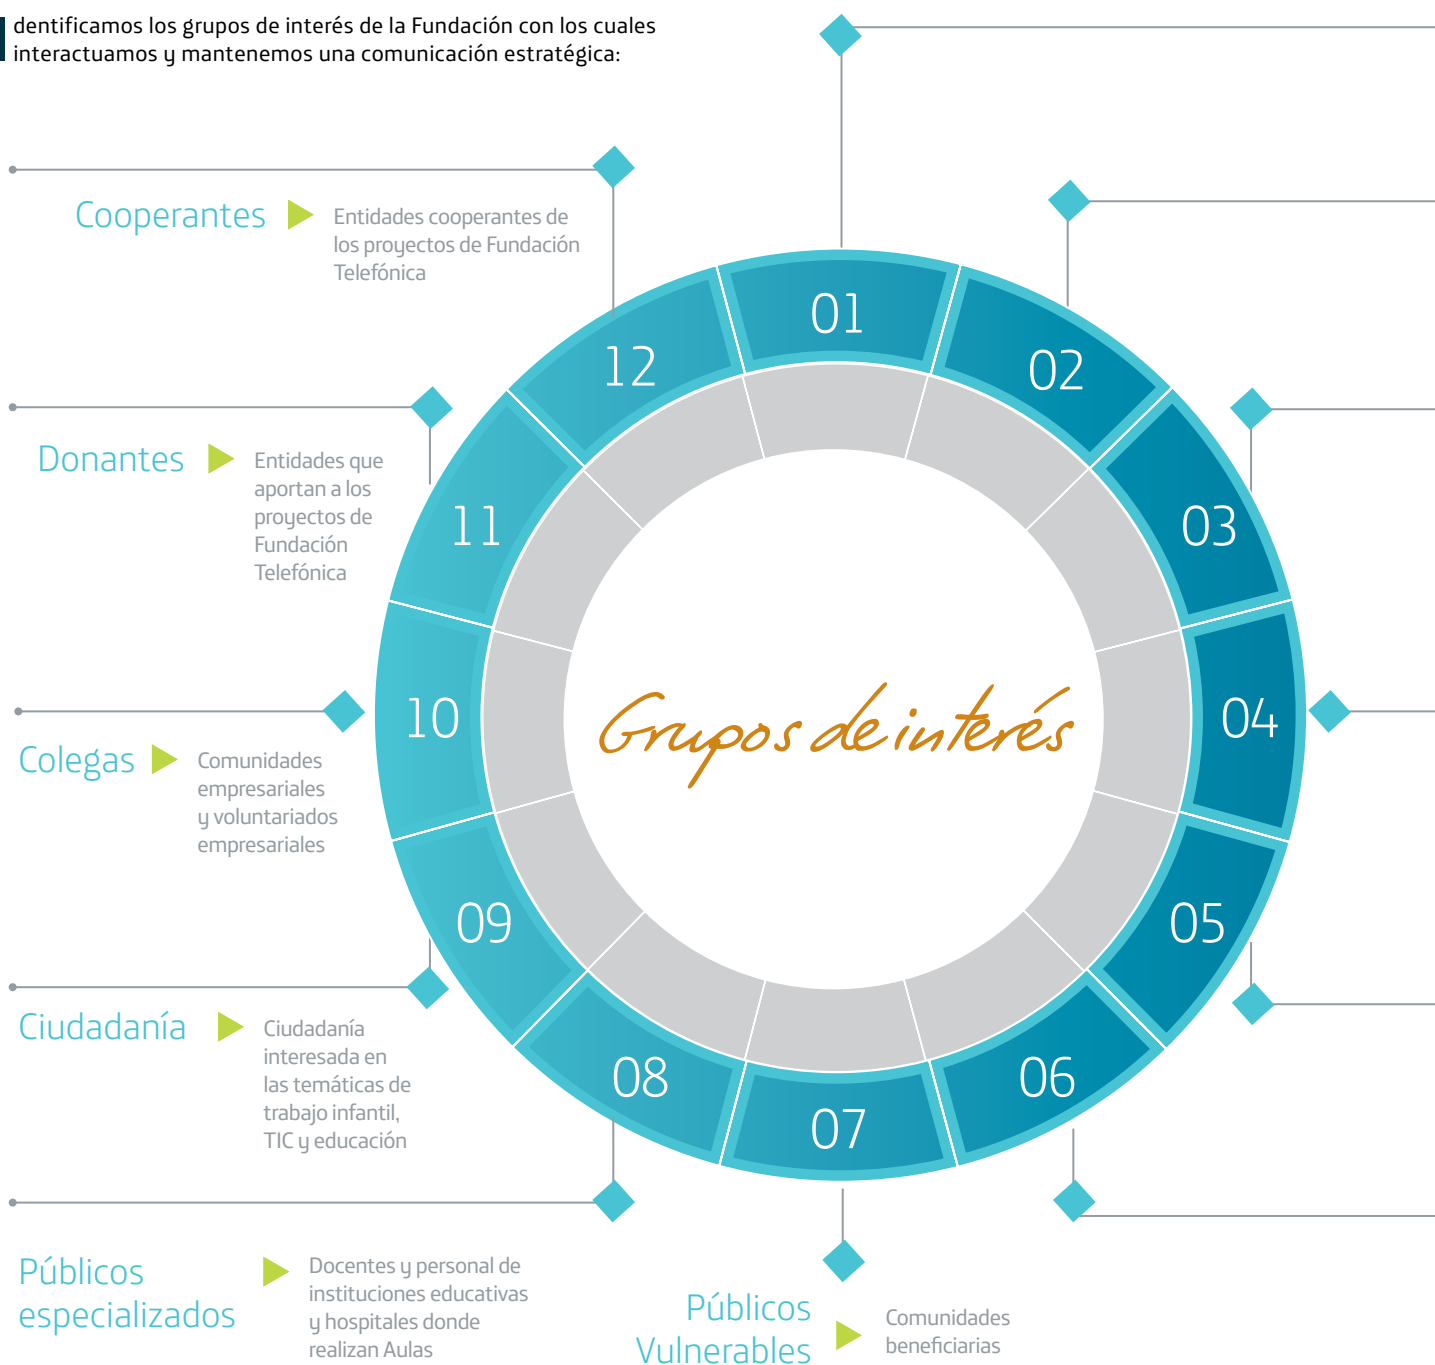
dentificamos los grupos de interés de la Fundación con los cuales interactuamos y mantenemos una comunicación estratégica:

Cooperantes

Entidades cooperantes de los proyectos de Fundación Telefónica

Donantes

Entidades que aportan a los proyectos de Fundación Telefónica

Colegas

Comunidades empresariales y voluntariados empresariales

Ciudadanía

Ciudadanía interesada en las temáticas de trabajo infantil, TIC y educación

Públicos especializados

Docentes y personal de instituciones educativas y hospitales donde realizan Aulas

Públicos Vulnerables

Comunidades beneficiarias

01
02
03
04
05
06
07
08
09
10
11
12

Grupos de interés